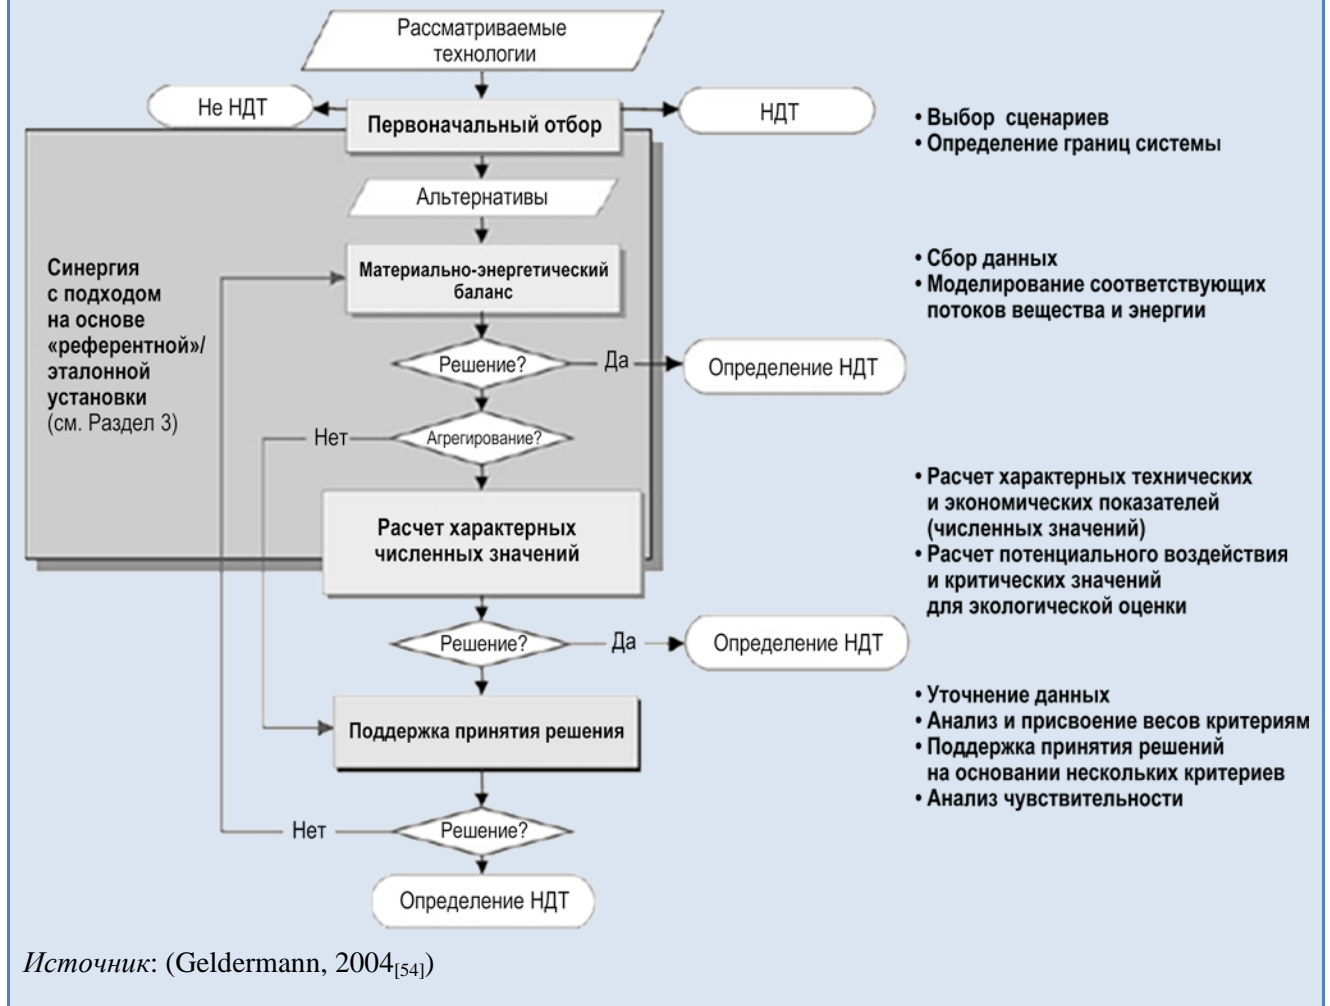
Рассматриваемые технологии

Не НДТ

Первоначальный отбор

НДТ

• Выбор сценариев
• Определение границ системы

Альтернативы

Синергия с подходом на основе «референтной»/ эталонной установки (см. Раздел 3)

Материально-энергетический баланс

• Сбор данных
• Моделирование соответствующих потоков вещества и энергии

Решение?

Да

Определение НДТ

Нет

Агрегирование?

Расчет характерных численных значений

• Расчет характерных технических и экономических показателей (численных значений)
• Расчет потенциального воздействия и критических значений для экологической оценки

Решение?

Да

Определение НДТ

Поддержка принятия решения

• Уточнение данных
• Анализ и присвоение весов критериям
• Поддержка принятия решений на основании нескольких критериев
• Анализ чувствительности

Нет

Решение?

Определение НДТ

*Источник*: (Geldermann, 2004$_{[54]}$)